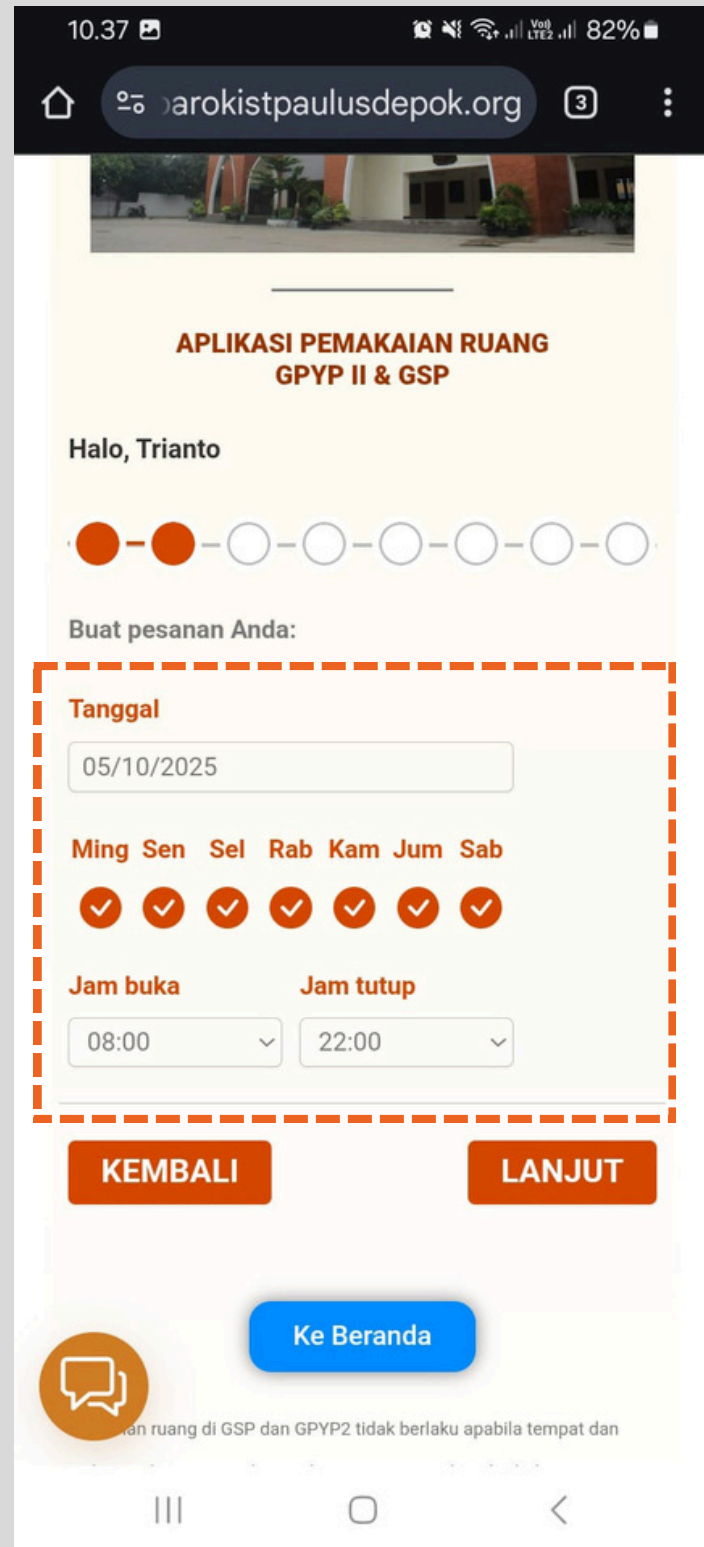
10.37 82%

arokistpaulusdepok.org 3

APLIKASI PEMAKAIAN RUANG
GPYP II & GSP

Halo, Trianto

Buat pesanan Anda:

Tanggal

05/10/2025

Ming Sen Sel Rab Kam Jum Sab

Jam buka

08:00

Jam tutup

22:00

KEMBALI

LANJUT

Ke Beranda

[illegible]an ruang di GSP dan GPYP2 tidak berlaku apabila tempat dan